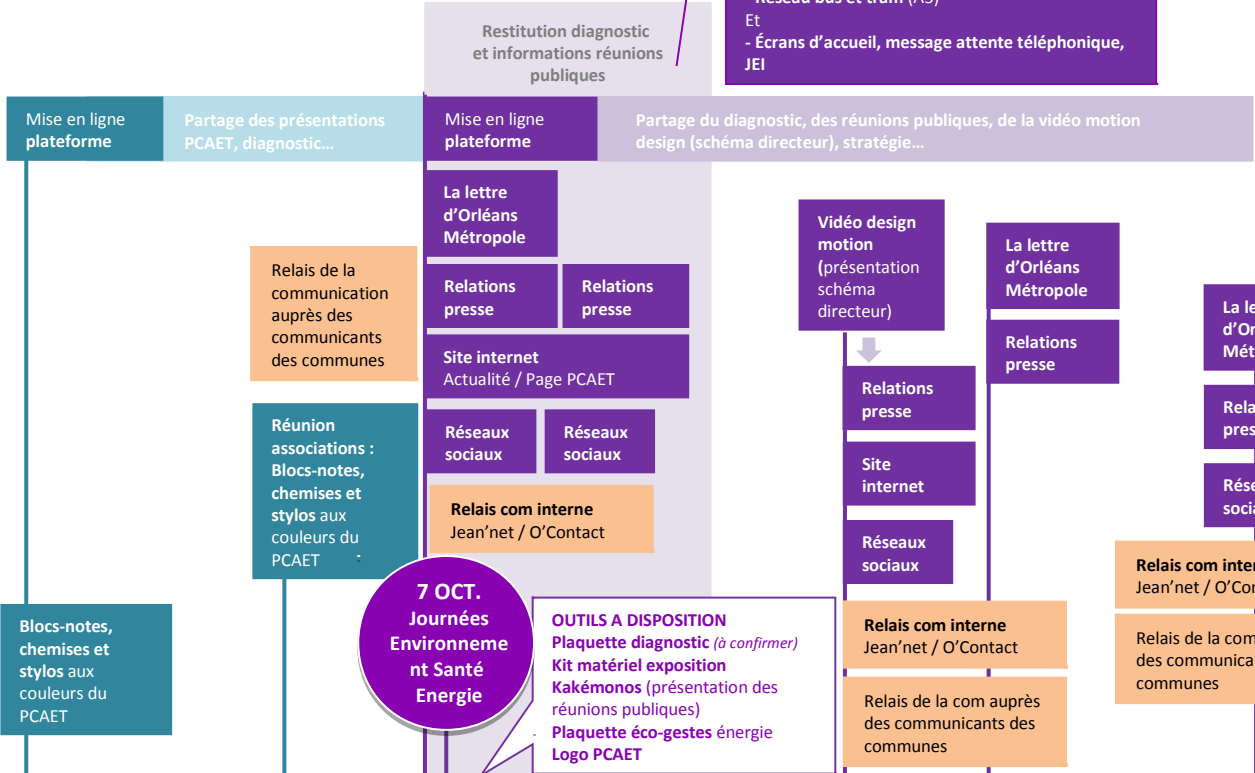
- Réseau bus et tram (AS)
Et
- Écrans d'accueil, message attente téléphonique, JEI

Restitution diagnostic et informations réunions publiques

Mise en ligne plateforme

Partage des présentations PCAET, diagnostic…

Mise en ligne plateforme

Partage du diagnostic, des réunions publiques, de la vidéo motion design (schéma directeur), stratégie…

La lettre d'Orléans Métropole

Relais de la communication auprès des communicants des communes

Relations presse

Relations presse

Site internet
Actualité / Page PCAET

Réunion associations : Blocs-notes, chemises et stylos aux couleurs du PCAET

Réseaux sociaux

Réseaux sociaux

Relais com interne
Jean'net / O'Contact

Vidéo design motion (présentation schéma directeur)

La lettre d'Orléans Métropole

Relations presse

Relations presse

Site internet

Réseaux sociaux

Relais com interne
Jean'net / O'Contact

Relais de la com auprès des communicants des communes

La le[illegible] d'Or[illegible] Mét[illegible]

Rela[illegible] pres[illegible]

Rése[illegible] socia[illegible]

Relais com inter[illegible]
Jean'net / O'Co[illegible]

Relais de la com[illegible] des communica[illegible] communes

Blocs-notes, chemises et stylos aux couleurs du PCAET

7 OCT.
Journées Environnement Santé Energie

OUTILS A DISPOSITION
Plaquette diagnostic (à confirmer)
Kit matériel exposition
Kakémonos (présentation des réunions publiques)
Plaquette éco-gestes énergie
Logo PCAET